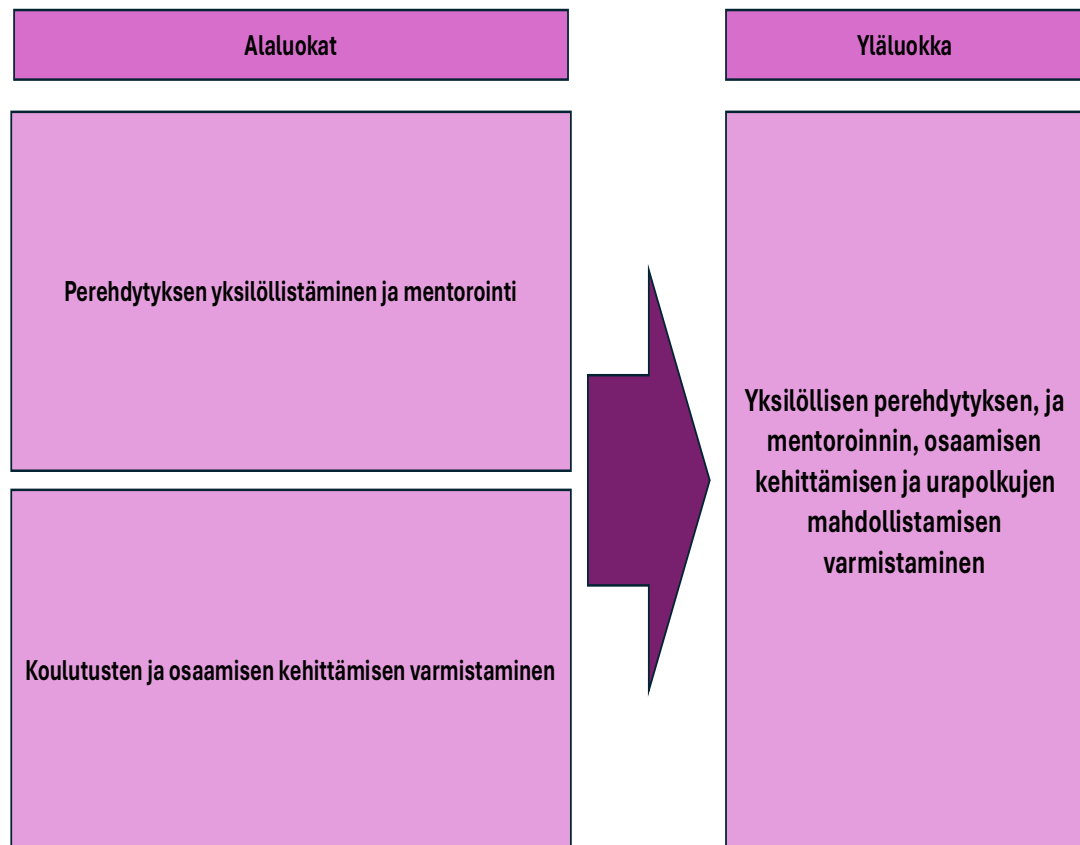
Alaluokat

Yläluokka

Perehdytyksen yksilöllistäminen ja mentorointi

Koulutusten ja osaamisen kehittämisen varmistaminen

Yksilöllisen perehdytyksen, ja mentoroinnin, osaamisen kehittämisen ja urapolkujen mahdollistamisen varmistaminen